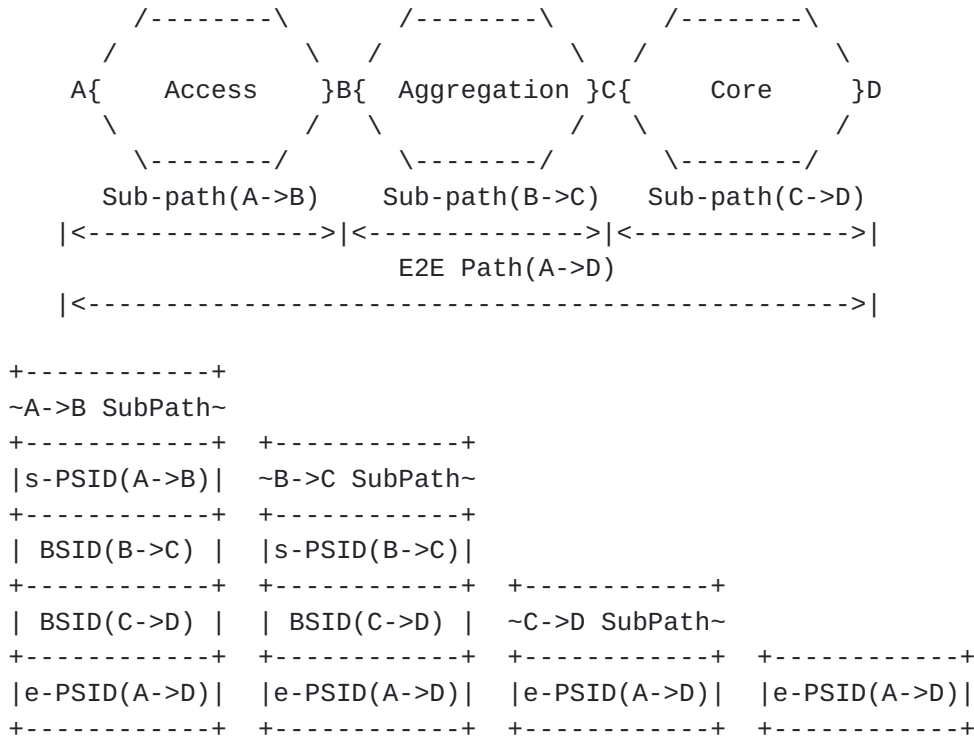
```
        /--------\         /--------\        /--------\
      /           \     /            \     /            \
    A{    Access    }B{  Aggregation }C{      Core      }D
      \           /     \            /     \            /
        \--------/         \--------/        \--------/
      Sub-path(A->B)    Sub-path(B->C)   Sub-path(C->D)
    |<--------------->|<--------------->|<--------------->|
                         E2E Path(A->D)
    |<--------------------------------------------------->|

+-----------+
~A->B SubPath~
+-----------+  +-----------+
|s-PSID(A->B)|  ~B->C SubPath~
+-----------+  +-----------+
| BSID(B->C) |  |s-PSID(B->C)|
+-----------+  +-----------+  +-----------+
| BSID(C->D) |  | BSID(C->D) |  ~C->D SubPath~
+-----------+  +-----------+  +-----------+  +-----------+
|e-PSID(A->D)|  |e-PSID(A->D)|  |e-PSID(A->D)|  |e-PSID(A->D)|
+-----------+  +-----------+  +-----------+  +-----------+
```